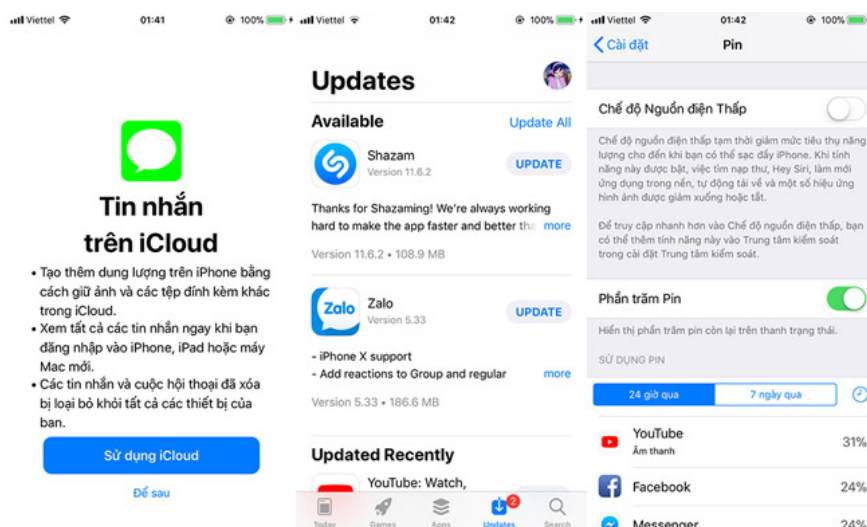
Viettel 01:41 100%

Tin nhắn trên iCloud

• Tạo thêm dung lượng trên iPhone bằng cách giữ ảnh và các tệp đính kèm khác trong iCloud.
• Xem tất cả các tin nhắn ngay khi bạn đăng nhập vào iPhone, iPad hoặc máy Mac mới.
• Các tin nhắn và cuộc hội thoại đã xóa bị loại bỏ khỏi tất cả các thiết bị của bạn.

Sử dụng iCloud

Để sau

Viettel 01:42 100%

Updates

Available Update All

Shazam
Version 11.6.2
UPDATE

Thanks for Shazaming! We're always working hard to make the app faster and better tha more

Version 11.6.2 • 108.9 MB

Zalo
Zalo
Version 5.33
UPDATE

- iPhone X support
- Add reactions to Group and regular more

Version 5.33 • 186.6 MB

Updated Recently

YouTube: Watch,

Today Games Apps 2 Updates Search

Viettel 01:42 100%

Cài đặt Pin

Chế độ Nguồn điện Thấp

Chế độ nguồn điện thấp tạm thời giảm mức tiêu thụ năng lượng cho đến khi bạn có thể sạc đầy iPhone. Khi tính năng này được bật, việc tìm nạp thư, Hey Siri, làm mới ứng dụng trong nền, tự động tải về và một số hiệu ứng hình ảnh được giảm xuống hoặc tắt.

Để truy cập nhanh hơn vào Chế độ nguồn điện thấp, bạn có thể thêm tính năng này vào Trung tâm kiểm soát trong cài đặt Trung tâm kiểm soát.

Phần trăm Pin

Hiển thị phần trăm pin còn lại trên thanh trạng thái.

SỬ DỤNG PIN

24 giờ qua 7 ngày qua

YouTube
Âm thanh
31%

Facebook 24%

Messenger 24%